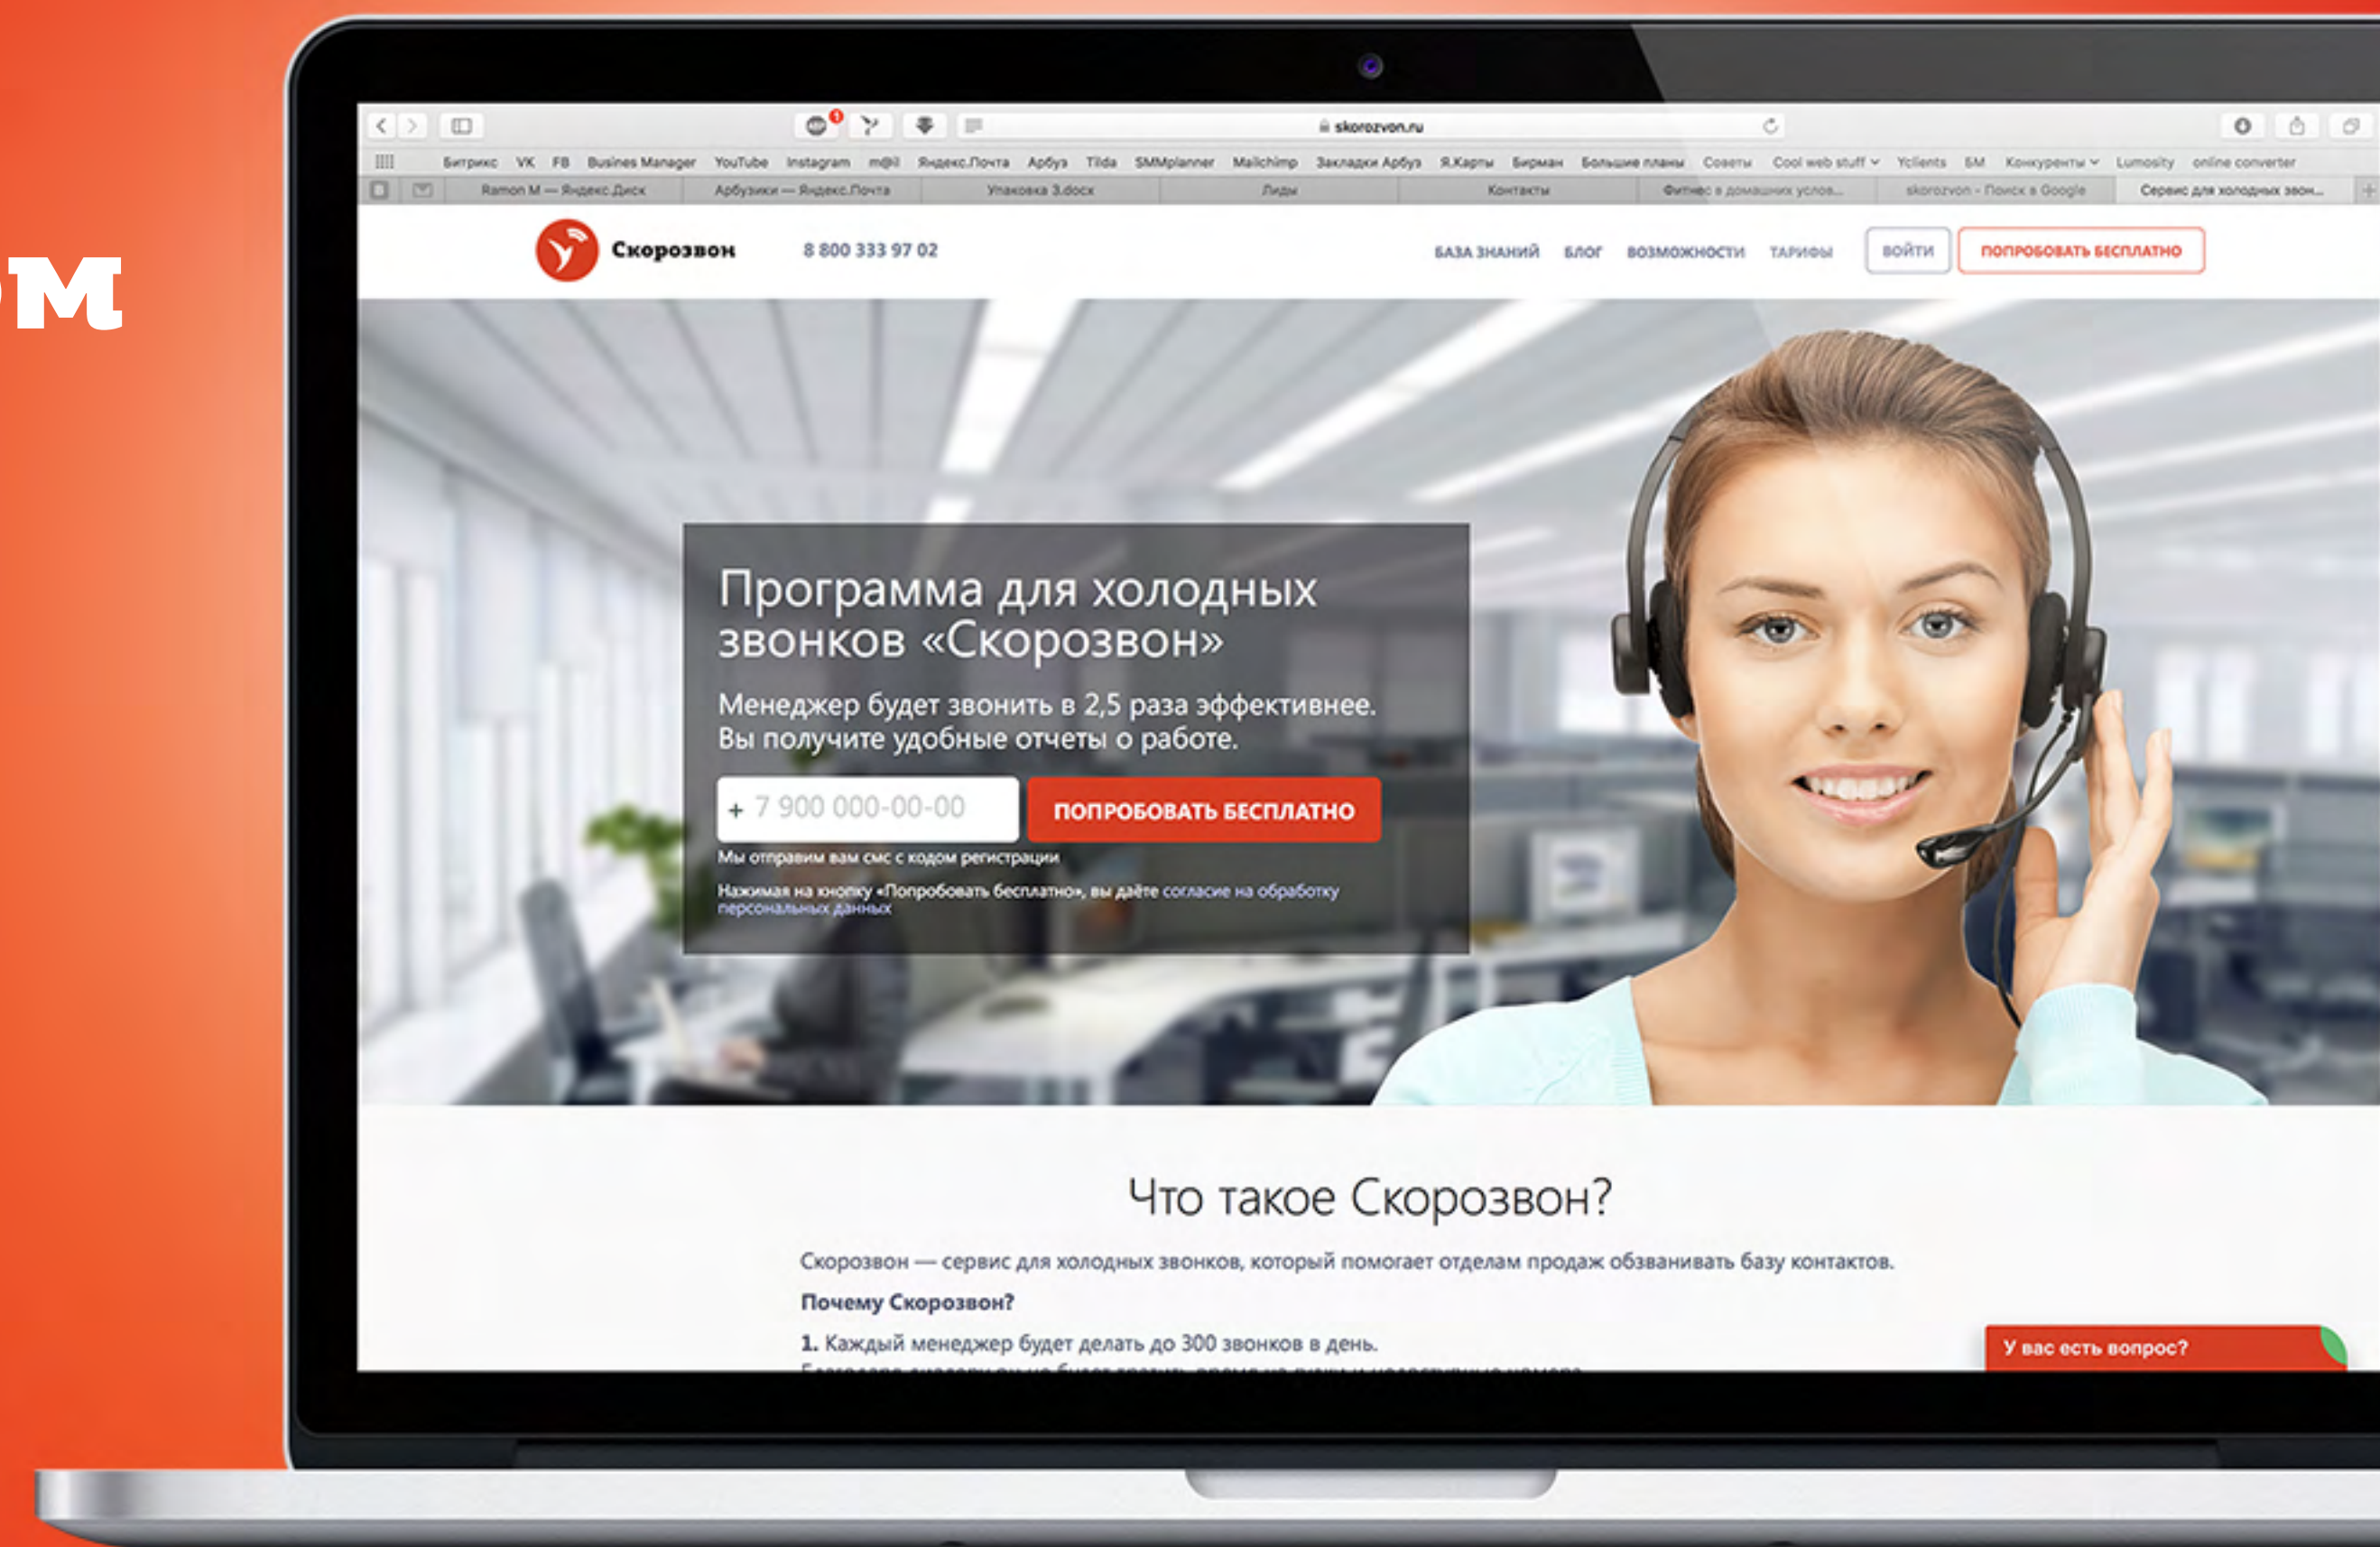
ом

skorozvon.ru

Битрикс VK FB Busines Manager YouTube Instagram m@il Яндекс.Почта Арбуз Tilda SMMplanner Mailchimp Закладки Арбуз Я.Карты Бирман Большие планы Советы Cool web stuff Yclients БМ Конкуренты Lumosity online converter

Ramon M — Яндекс.Диск Арбузики — Яндекс.Почта Упаковка 3.docx Лиды Контакты Фитнес в домашних услов... skorozvon - Поиск в Google Сервис для холодных звон...

Скорозвон 8 800 333 97 02

БАЗА ЗНАНИЙ БЛОГ ВОЗМОЖНОСТИ ТАРИФЫ ВОЙТИ ПОПРОБОВАТЬ БЕСПЛАТНО

Программа для холодных звонков «Скорозвон»

Менеджер будет звонить в 2,5 раза эффективнее. Вы получите удобные отчеты о работе.

+ 7 900 000-00-00 ПОПРОБОВАТЬ БЕСПЛАТНО

Мы отправим вам смс с кодом регистрации

Нажимая на кнопку «Попробовать бесплатно», вы даёте согласие на обработку персональных данных

Что такое Скорозвон?

Скорозвон — сервис для холодных звонков, который помогает отделам продаж обзванивать базу контактов.

Почему Скорозвон?

1. Каждый менеджер будет делать до 300 звонков в день.

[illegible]

У вас есть вопрос?